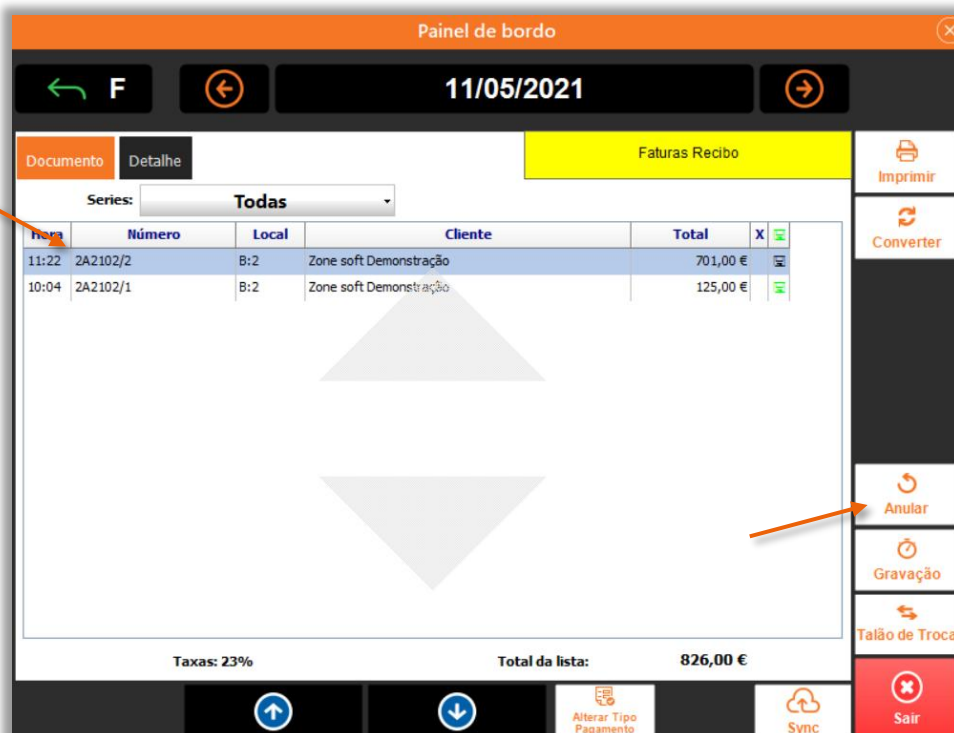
Painel de bordo

F

11/05/2021

Documento

Detalhe

Faturas Recibo

Imprimir

Converter

Series: Todas

| Hora | Número | Local | Cliente | Total | X |
|---|---|---|---|---|---|
| 11:22 | 2A2102/2 | B:2 | Zone soft Demonstração | 701,00 € | |
| 10:04 | 2A2102/1 | B:2 | Zone soft Demonstração | 125,00 € | |

Anular

Gravação

Talão de Troca

Taxas: 23%

Total da lista:

826,00 €

Alterar Tipo Pagamento

Sync

Sair